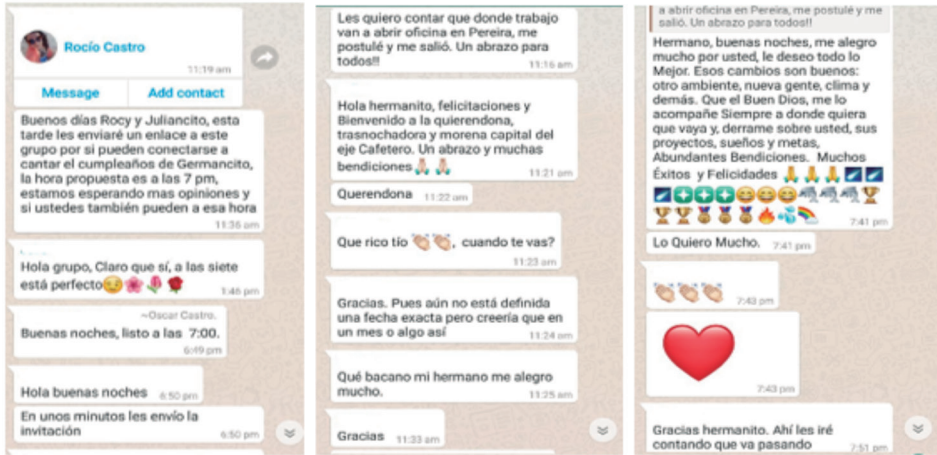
Rocío Castro
11:19 am
Message
Add contact

Buenos días Rocy y Juliancito, esta tarde les enviaré un enlace a este grupo por si pueden conectarse a cantar el cumpleaños de Germancito, la hora propuesta es a las 7 pm, estamos esperando mas opiniones y si ustedes también pueden a esa hora
11:36 am

Hola grupo, Claro que sí, a las siete está perfecto😉🌸🌷🌹
1:46 pm

~Oscar Castro.
Buenas noches, listo a las 7:00.
6:49 pm

Hola buenas noches
6:50 pm

En unos minutos les envío la invitación
6:50 pm

Les quiero contar que donde trabajo van a abrir oficina en Pereira, me postulé y me salió. Un abrazo para todos!!
11:16 am

Hola hermanito, felicitaciones y Bienvenido a la querendona, trasnochadora y morena capital del eje Cafetero. Un abrazo y muchas bendiciones🙏🙏
11:21 pm

Querendona
11:22 am

Que rico tío 👏👏, cuando te vas?
11:23 am

Gracias. Pues aún no está definida una fecha exacta pero creería que en un mes o algo así
11:24 am

Qué bacano mi hermano me alegro mucho.
11:25 am

Gracias
11:33 am

a abrir oficina en Pereira, me postulé y me salió. Un abrazo para todos!!

Hermano, buenas noches, me alegro mucho por usted, le deseo todo lo Mejor. Esos cambios son buenos: otro ambiente, nueva gente, clima y demás. Que el Buen Dios, me lo acompañe Siempre a donde quiera que vaya y, derrame sobre usted, sus proyectos, sueños y metas, Abundantes Bendiciones. Muchos Éxitos y Felicidades 🙏🙏🙏
7:41 pm

Lo Quiero Mucho.
7:41 pm

👏👏👏
7:43 pm

❤️
7:43 pm

Gracias hermanito. Ahí les iré contando que va pasando
7:51 pm